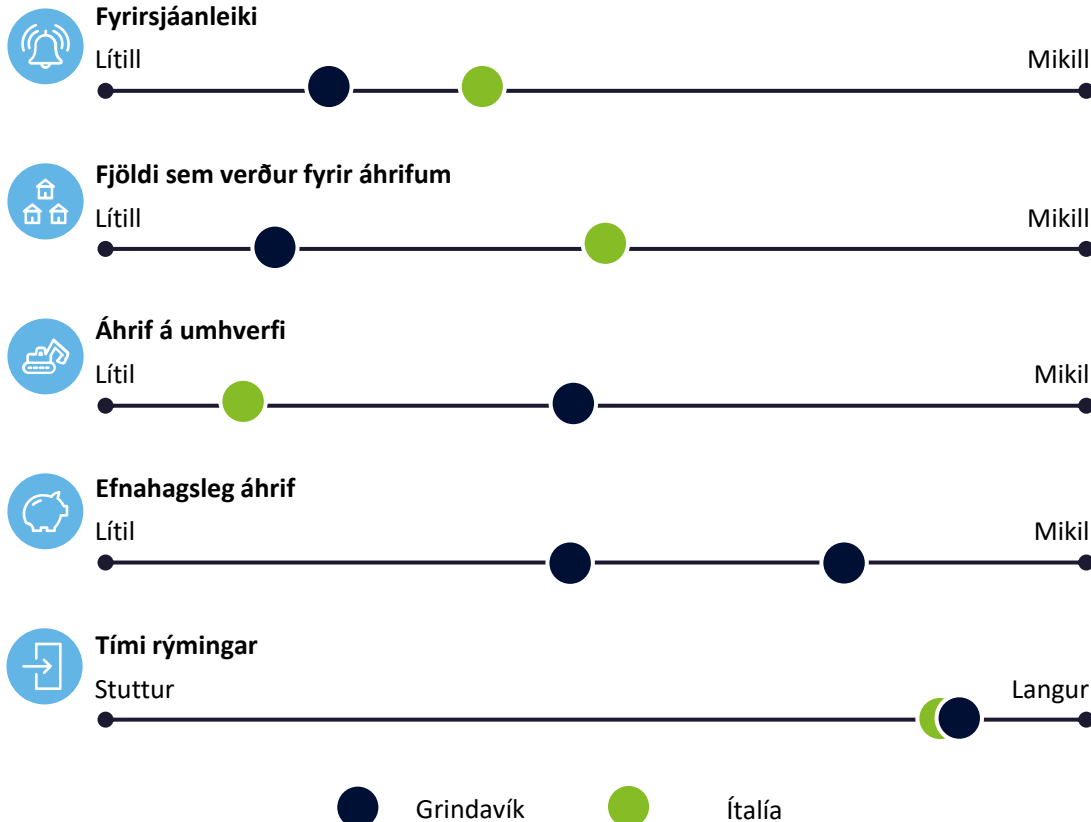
**Fyrirsjáanleiki**
Lítill Mikill

**Fjöldi sem verður fyrir áhrifum**
Lítill Mikill

**Áhrif á umhverfi**
Lítil Mikil

**Efnahagsleg áhrif**
Lítil Mikil

**Tími rýmingar**
Stuttur Langur

Grindavík Ítalía